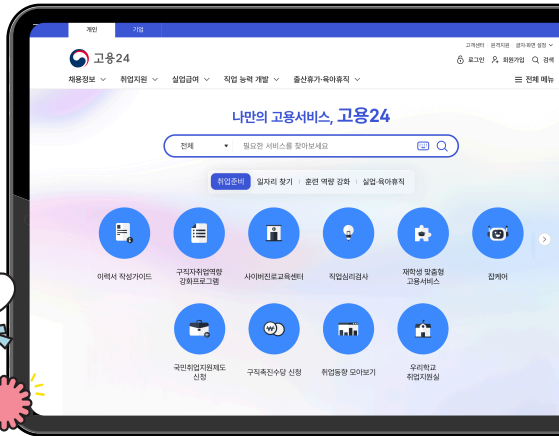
개인 기업

고객센터 | 원격지원 | 글자 화면 설정

고용24

로그인 회원가입 검색

채용정보 취업지원 실업급여 직업 능력 개발 출산휴가·육아휴직 전체 메뉴

나만의 고용서비스, 고용24

전체 필요한 서비스를 찾아보세요

취업준비 | 일자리 찾기 | 훈련 역량 강화 | 실업·육아휴직

이력서 작성가이드

구직자취업역량 강화프로그램

사이버진로교육센터

직업심리검사

재학생 맞춤형 고용서비스

잡케어

국민취업지원제도 신청

구직촉진수당 신청

취업동향 모아보기

우리학교 취업지원실